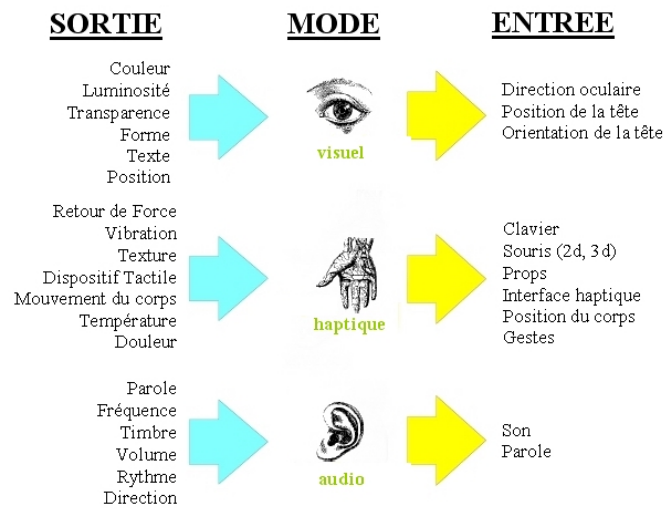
SORTIE

MODE

ENTREE

Couleur
Luminosité
Transparence
Forme
Texte
Position

visuel

Direction oculaire
Position de la tête
Orientation de la tête

Retour de Force
Vibration
Texture
Dispositif Tactile
Mouvement du corps
Température
Douleur

haptique

Clavier
Souris (2d, 3d)
Props
Interface haptique
Position du corps
Gestes

Parole
Fréquence
Timbre
Volume
Rythme
Direction

audio

Son
Parole